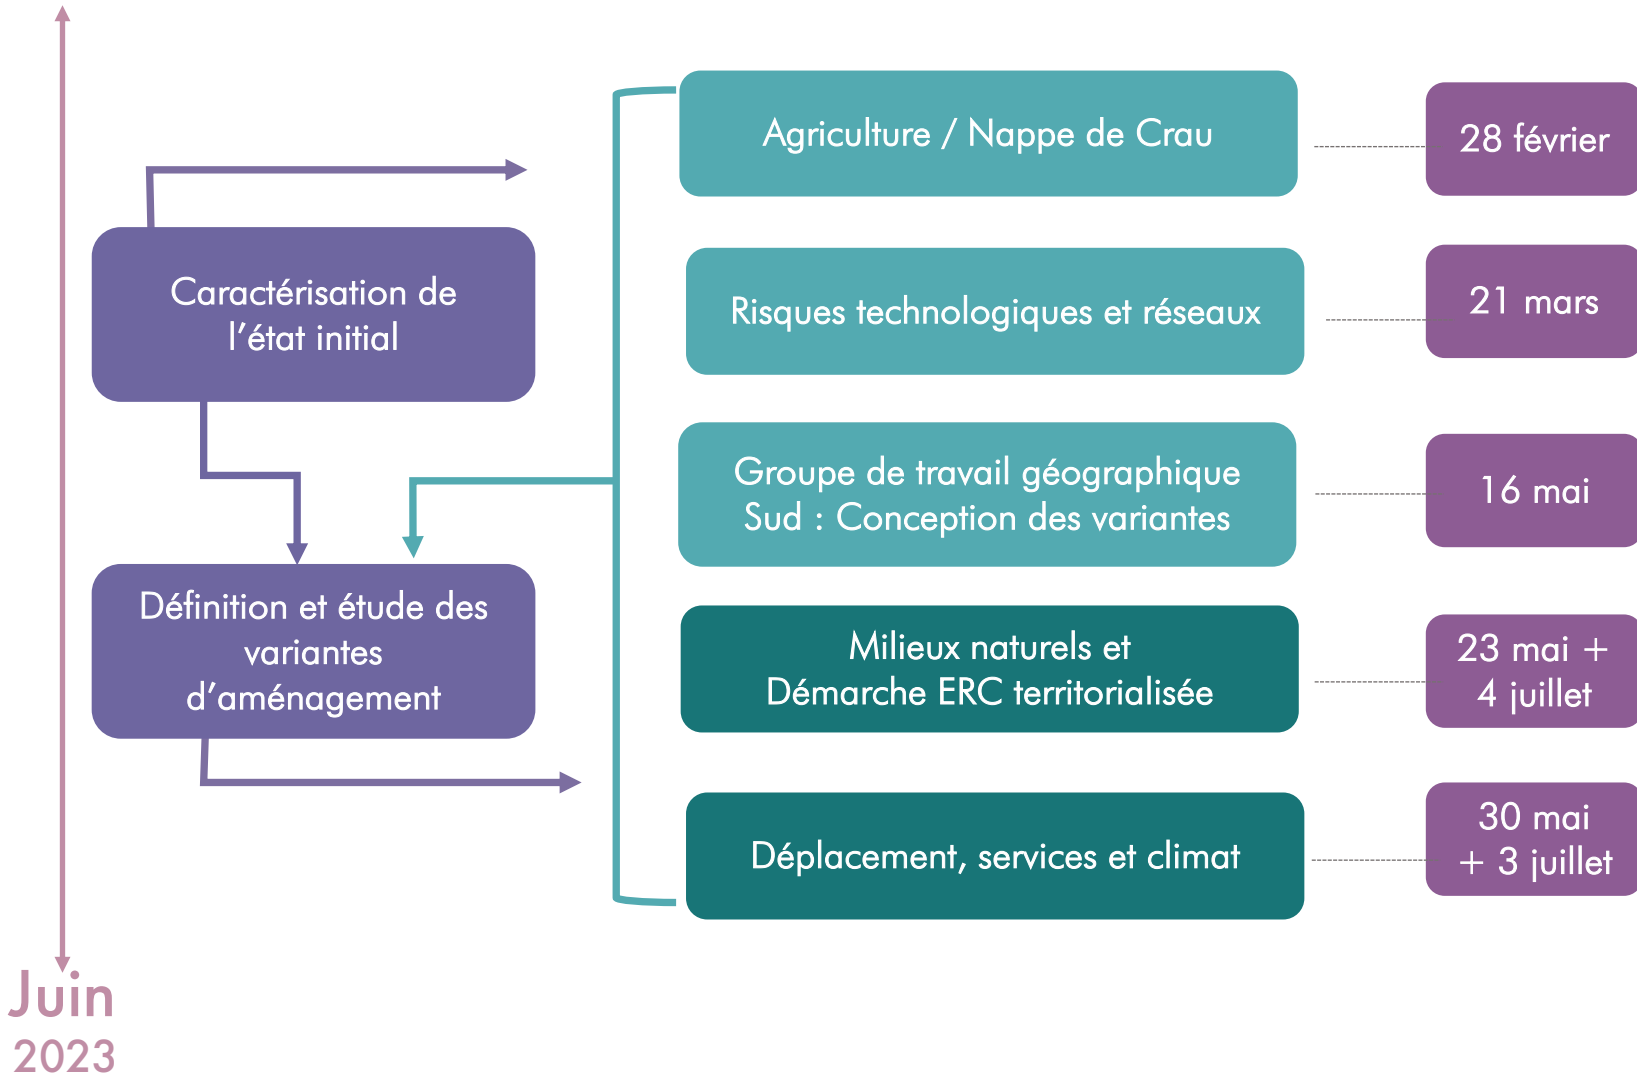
Caractérisation de l'état initial

Définition et étude des variantes d'aménagement

Agriculture / Nappe de Crau

28 février

Risques technologiques et réseaux

21 mars

Groupe de travail géographique Sud : Conception des variantes

16 mai

Milieux naturels et Démarche ERC territorialisée

23 mai + 4 juillet

Déplacement, services et climat

30 mai + 3 juillet

Juin 2023